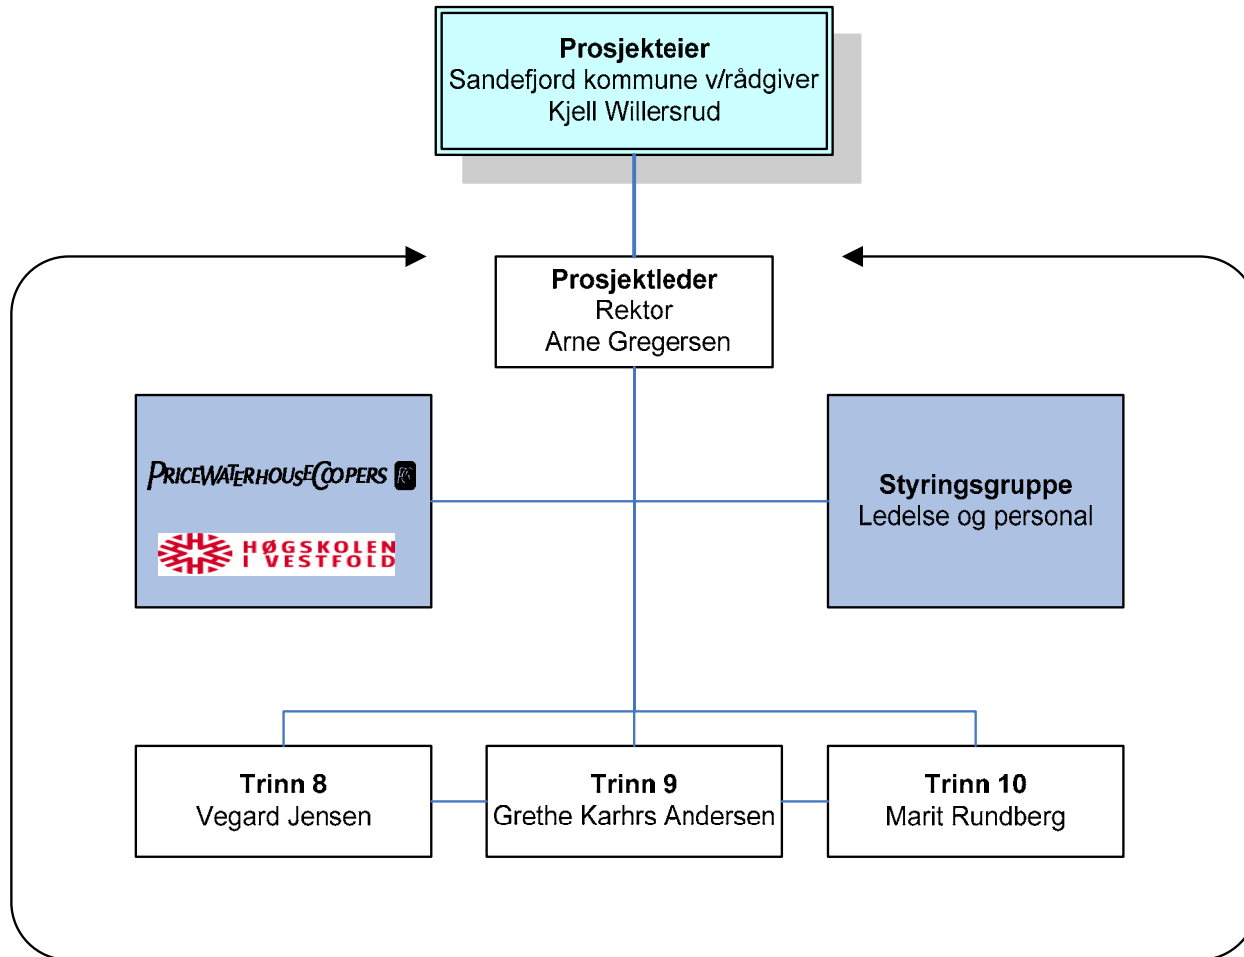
**Prosjekteier**
Sandefjord kommune v/rådgiver
Kjell Willersrud

**Prosjektleder**
Rektor
Arne Gregersen

PRICEWATERHOUSECOOPERS

HØGSKOLEN I VESTFOLD

**Styringsgruppe**
Ledelse og personal

**Trinn 8**
Vegard Jensen

**Trinn 9**
Grethe Karhrs Andersen

**Trinn 10**
Marit Rundberg